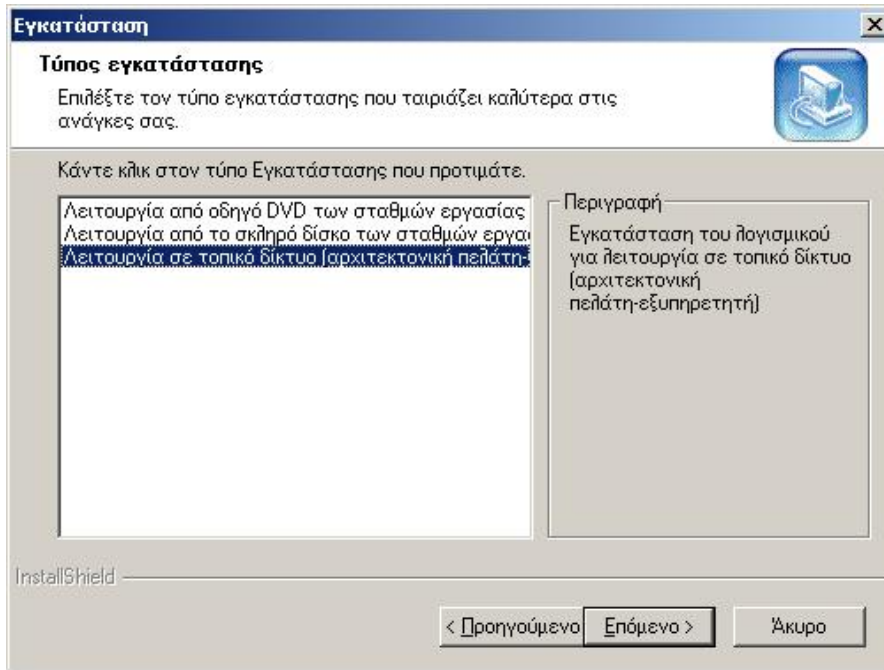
Εγκατάσταση

Τύπος εγκατάστασης

Επιλέξτε τον τύπο εγκατάστασης που ταιριάζει καλύτερα στις ανάγκες σας.

Κάντε κλικ στον τύπο Εγκατάστασης που προτιμάτε.

Λειτουργία από οδηγό DVD των σταθμών εργασίας
Λειτουργία από το σκληρό δίσκο των σταθμών εργα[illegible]
Λειτουργία σε τοπικό δίκτυο (αρχιτεκτονική πελάτη-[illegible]

Περιγραφή

Εγκατάσταση του λογισμικού για λειτουργία σε τοπικό δίκτυο (αρχιτεκτονική πελάτη-εξυπηρετητή)

InstallShield

< Προηγούμενο
Επόμενο >
Άκυρο